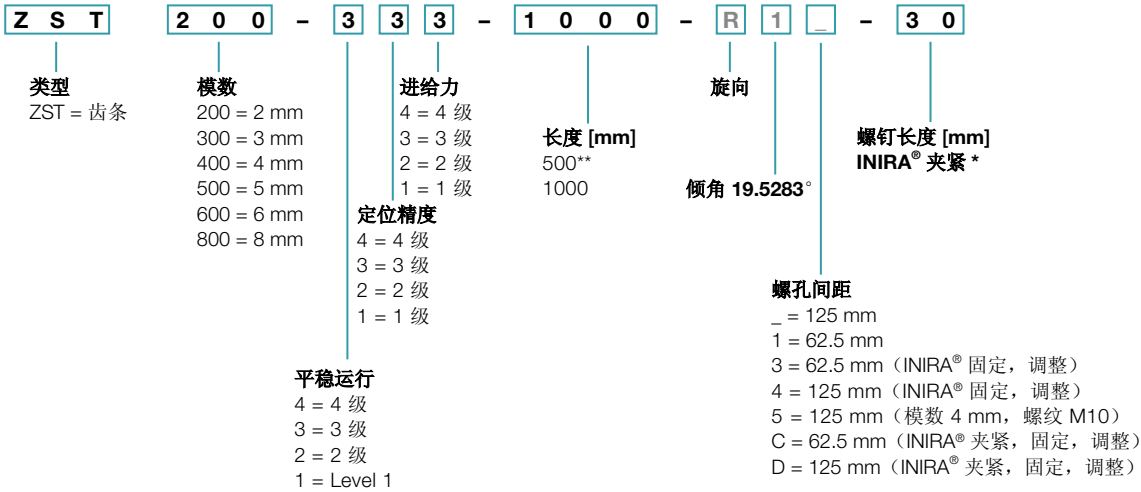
Z S T 2 0 0 – 3 3 3 – 1 0 0 0 – R 1 _ – 3 0

类型
ZST = 齿条

模数
200 = 2 mm
300 = 3 mm
400 = 4 mm
500 = 5 mm
600 = 6 mm
800 = 8 mm

进给力
4 = 4 级
3 = 3 级
2 = 2 级
1 = 1 级

定位精度
4 = 4 级
3 = 3 级
2 = 2 级
1 = 1 级

平稳运行
4 = 4 级
3 = 3 级
2 = 2 级
1 = Level 1

长度 [mm]
500**
1000

旋向

倾角 19.5283°

螺钉长度 [mm]
INIRA® 夹紧 *

螺孔间距
_ = 125 mm
1 = 62.5 mm
3 = 62.5 mm（INIRA® 固定，调整）
4 = 125 mm（INIRA® 固定，调整）
5 = 125 mm（模数 4 mm，螺纹 M10）
C = 62.5 mm（INIRA® 夹紧，固定，调整）
D = 125 mm（INIRA® 夹紧，固定，调整）